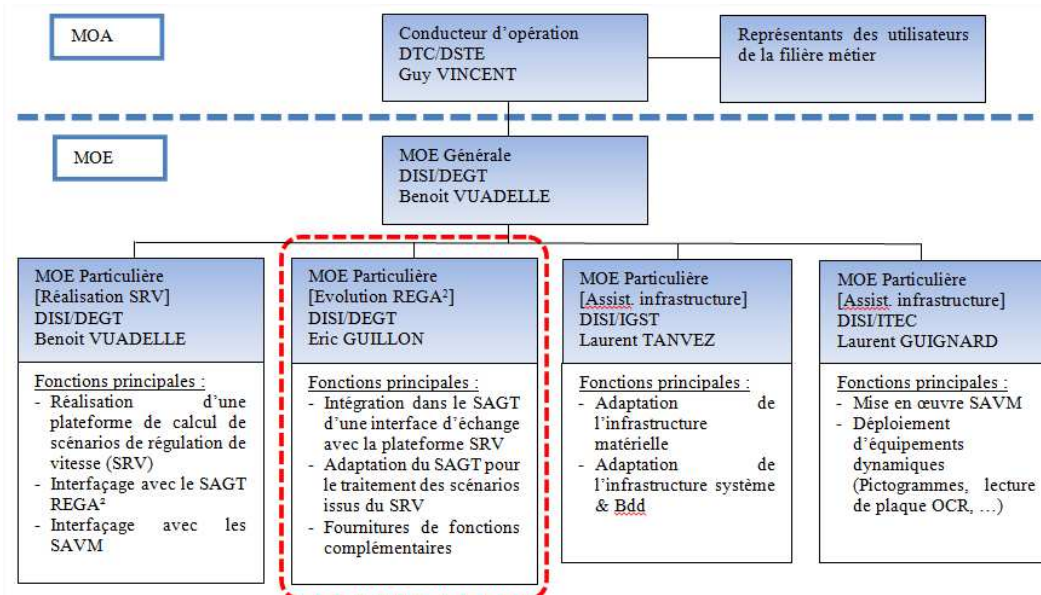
MOA

Conducteur d'opération
DTC/DSTE
Guy VINCENT

Représentants des utilisateurs de la filière métier

MOE

MOE Générale
DISI/DEGT
Benoit VUADELLE

MOE Particulière
[Réalisation SRV]
DISI/DEGT
Benoit VUADELLE

Fonctions principales :
- Réalisation d'une plateforme de calcul de scénarios de régulation de vitesse (SRV)
- Interfaçage avec le SAGT REGA²
- Interfaçage avec les SAVM

MOE Particulière
[Evolution REGA²]
DISI/DEGT
Eric GUILLON

Fonctions principales :
- Intégration dans le SAGT d'une interface d'échange avec la plateforme SRV
- Adaptation du SAGT pour le traitement des scénarios issus du SRV
- Fournitures de fonctions complémentaires

MOE Particulière
[Assist. infrastructure]
DISI/IGST
Laurent TANVEZ

Fonctions principales :
- Adaptation de l'infrastructure matérielle
- Adaptation de l'infrastructure système & Bdd

MOE Particulière
[Assist. infrastructure]
DISI/ITEC
Laurent GUIGNARD

Fonctions principales :
- Mise en œuvre SAVM
- Déploiement d'équipements dynamiques (Pictogrammes, lecture de plaque OCR, …)